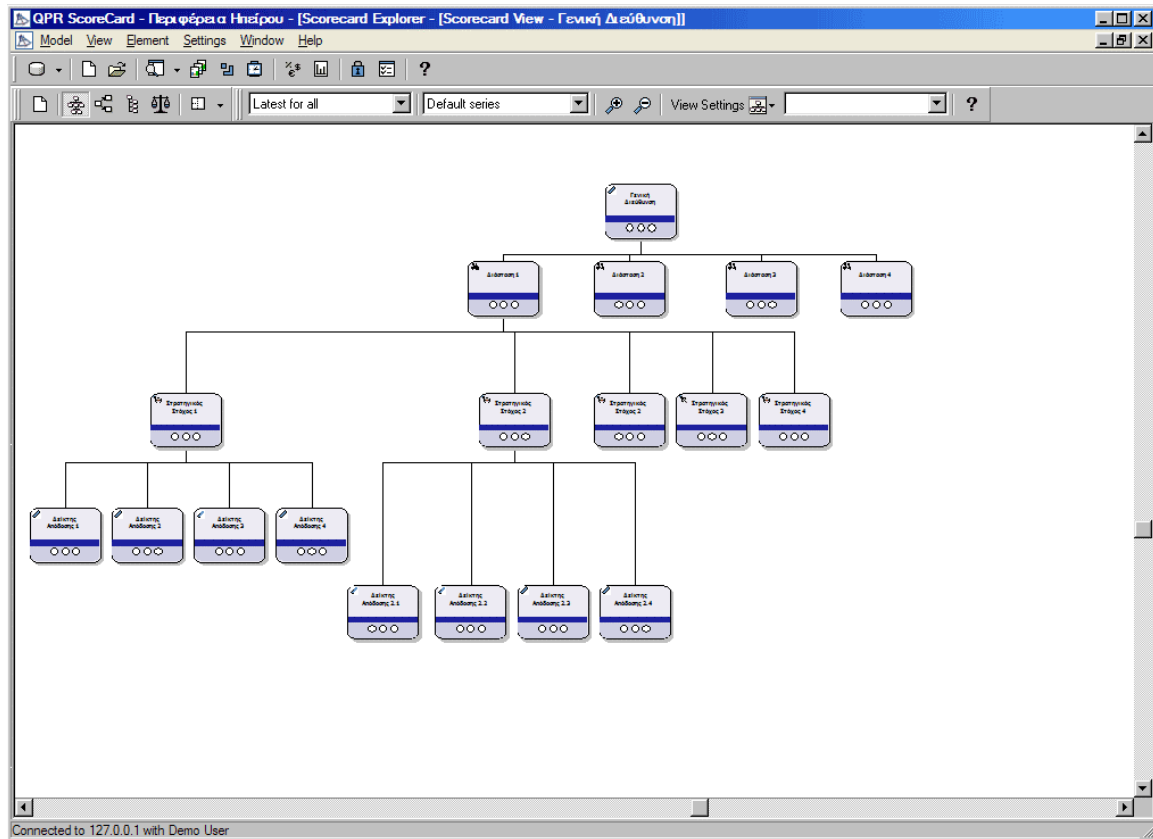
QPR ScoreCard - Περιφέρεια Ηπείρου - [Scorecard Explorer - [Scorecard View - Γενική Διεύθυνση]]

Model View Element Settings Window Help

Latest for all
Default series
View Settings

Γενική Διεύθυνση

Διάσταση 1
Διάσταση 2
Διάσταση 3
Διάσταση 4

Στρατηγικός Στόχος 1
Στρατηγικός Στόχος 2
Στρατηγικός Στόχος 2
Στρατηγικός Στόχος 3
Στρατηγικός Στόχος 4

Δείκτης Απόδοσης 1
Δείκτης Απόδοσης 2
Δείκτης Απόδοσης 3
Δείκτης Απόδοσης 4

Δείκτης Απόδοσης 2.1
Δείκτης Απόδοσης 2.2
Δείκτης Απόδοσης 2.3
Δείκτης Απόδοσης 2.4

Connected to 127.0.0.1 with Demo User